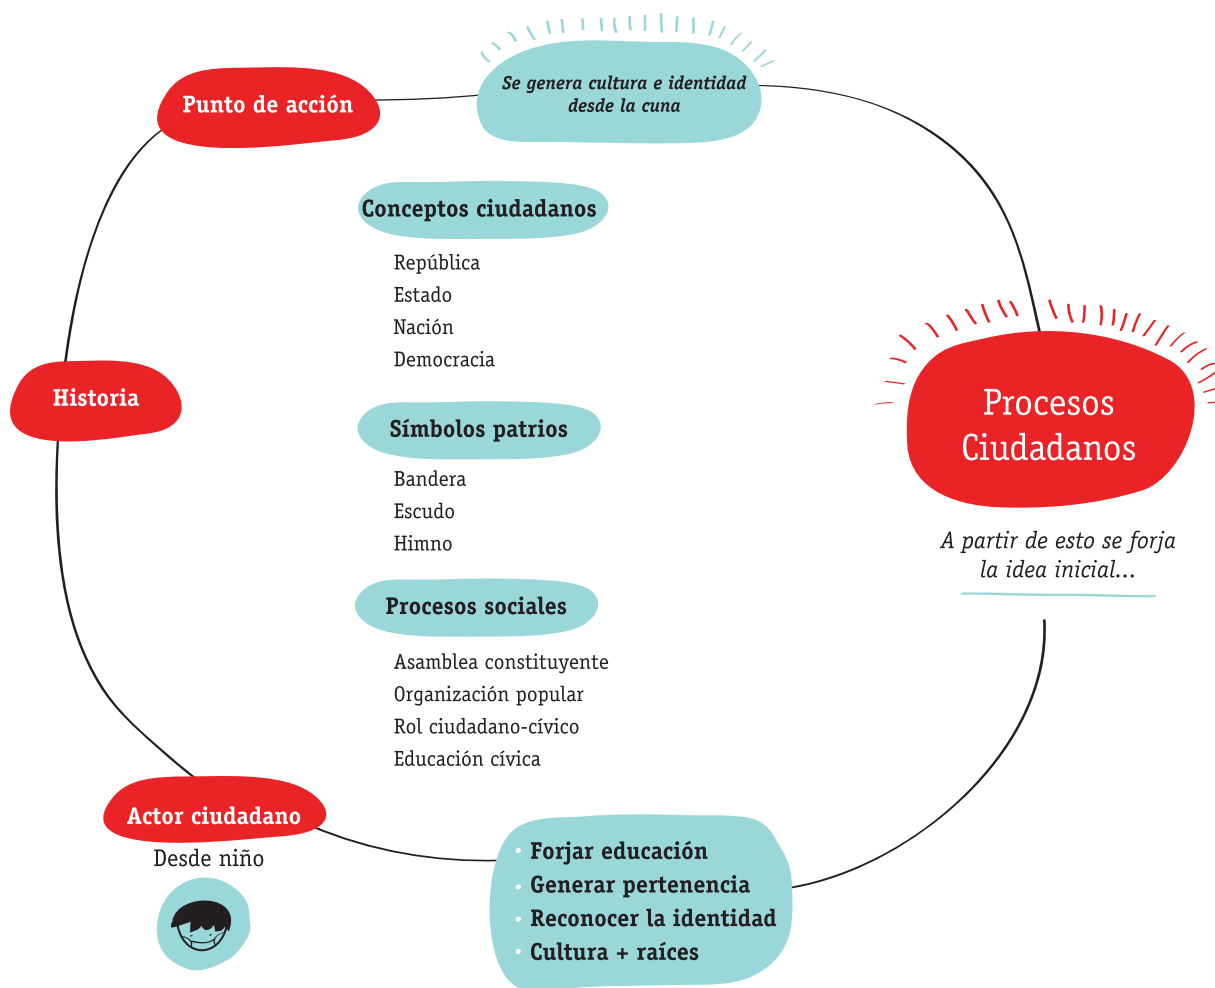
Punto de acción

Se genera cultura e identidad desde la cuna

Conceptos ciudadanos

República
Estado
Nación
Democracia

Historia

Símbolos patrios

Bandera
Escudo
Himno

Procesos Ciudadanos

A partir de esto se forja la idea inicial...

Procesos sociales

Asamblea constituyente
Organización popular
Rol ciudadano-cívico
Educación cívica

Actor ciudadano

Desde niño

• Forjar educación
• Generar pertenencia
• Reconocer la identidad
• Cultura + raíces